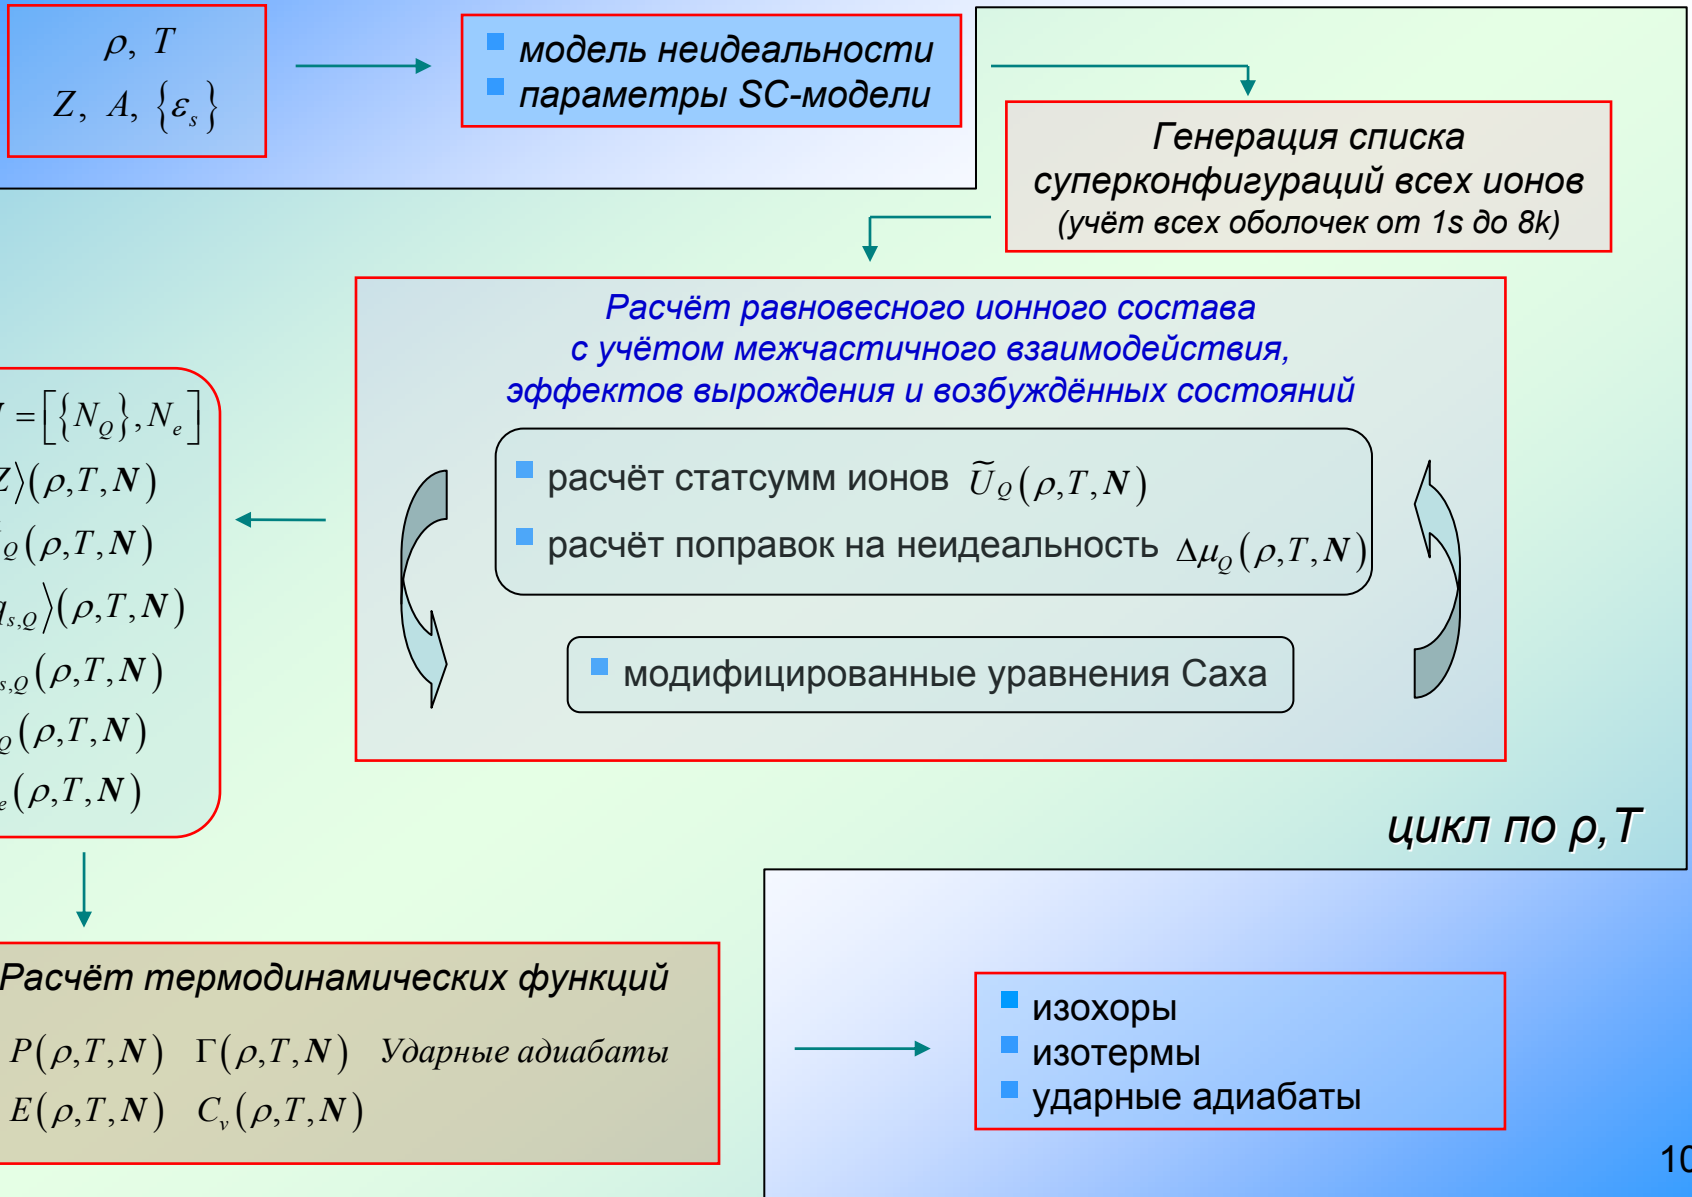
$\rho,\ T$
$Z,\ A,\ \{\varepsilon_s\}$

модель неидеальности
параметры SC-модели

Генерация списка суперконфигураций всех ионов
(учёт всех оболочек от 1s до 8k)

Расчёт равновесного ионного состава
с учётом межчастичного взаимодействия,
эффектов вырождения и возбуждённых состояний

расчёт статсумм ионов $\tilde{U}_Q(\rho,T,\mathbf{N})$
расчёт поправок на неидеальность $\Delta\mu_Q(\rho,T,\mathbf{N})$

модифицированные уравнения Саха

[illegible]$=\left[\{N_Q\},N_e\right]$
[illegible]$Z\rangle(\rho,T,\mathbf{N})$
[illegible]$_Q(\rho,T,\mathbf{N})$
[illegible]$_{s,Q}\rangle(\rho,T,\mathbf{N})$
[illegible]$_{s,Q}(\rho,T,\mathbf{N})$
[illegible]$_Q(\rho,T,\mathbf{N})$
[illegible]$_e(\rho,T,\mathbf{N})$

цикл по ρ,T

Расчёт термодинамических функций
$P(\rho,T,\mathbf{N})$ $\Gamma(\rho,T,\mathbf{N})$ Ударные адиабаты
$E(\rho,T,\mathbf{N})$ $C_v(\rho,T,\mathbf{N})$

изохоры
изотермы
ударные адиабаты

10